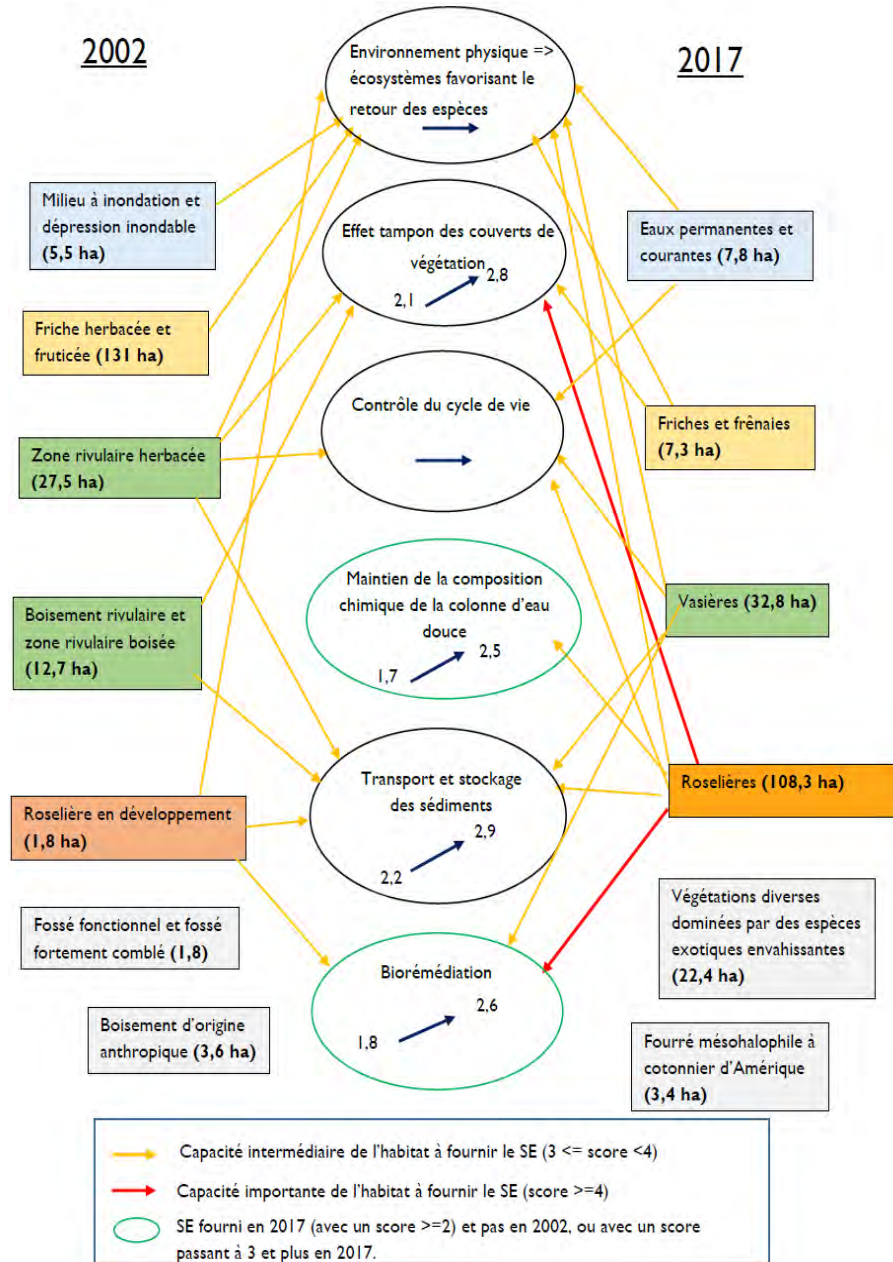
2002

2017

Environnement physique => écosystèmes favorisant le retour des espèces

Milieu à inondation et dépression inondable (5,5 ha)

Effet tampon des couverts de végétation

2,1 2,8

Eaux permanentes et courantes (7,8 ha)

Friche herbacée et fruticée (131 ha)

Contrôle du cycle de vie

Friches et frênaies (7,3 ha)

Zone rivulaire herbacée (27,5 ha)

Maintien de la composition chimique de la colonne d'eau douce

1,7 2,5

Vasières (32,8 ha)

Boisement rivulaire et zone rivulaire boisée (12,7 ha)

Transport et stockage des sédiments

2,2 2,9

Roselières (108,3 ha)

Roselière en développement (1,8 ha)

Végétations diverses dominées par des espèces exotiques envahissantes (22,4 ha)

Fossé fonctionnel et fossé fortement comblé (1,8)

Biorémédiation

1,8 2,6

Boisement d'origine anthropique (3,6 ha)

Fourré mésohalophile à cotonnier d'Amérique (3,4 ha)

Capacité intermédiaire de l'habitat à fournir le SE (3 <= score <4)

Capacité importante de l'habitat à fournir le SE (score >=4)

SE fourni en 2017 (avec un score >=2) et pas en 2002, ou avec un score passant à 3 et plus en 2017.